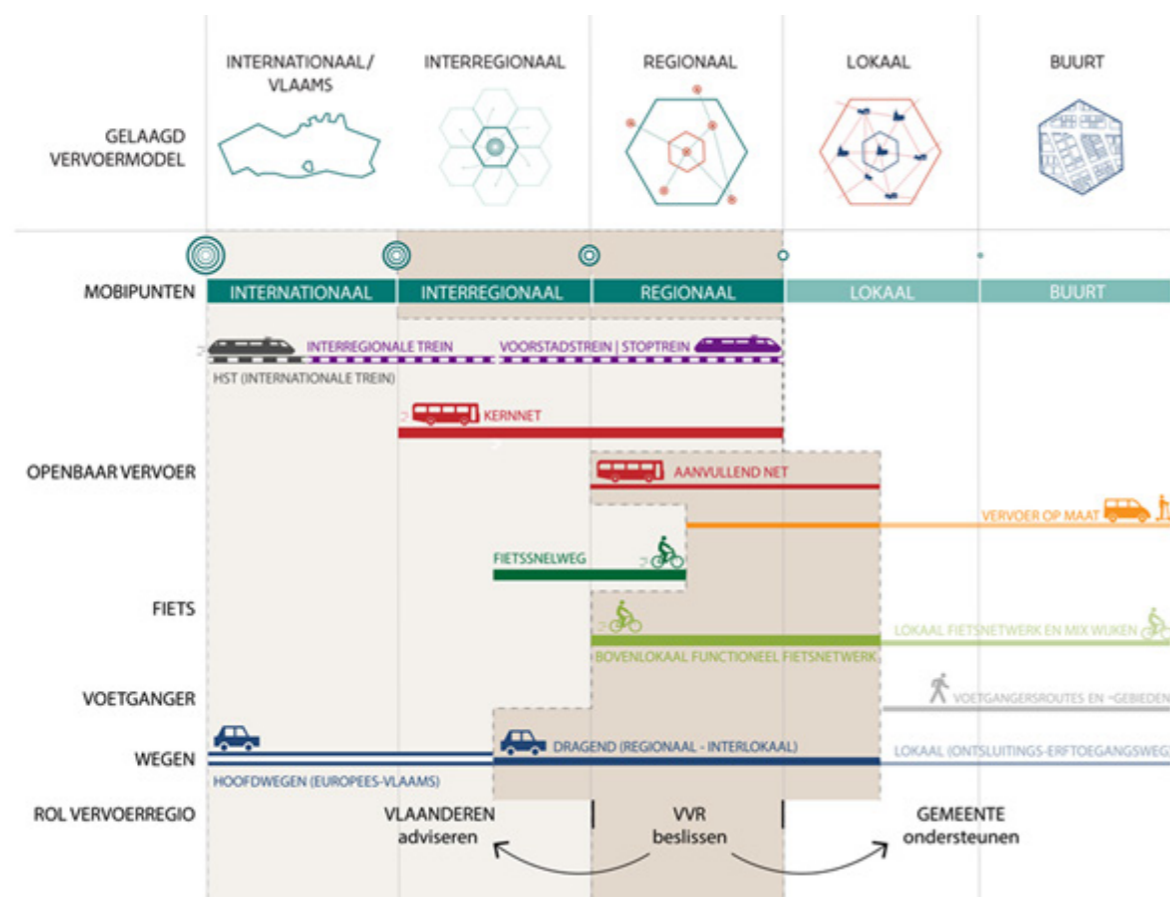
INTERNATIONAAL / VLAAMS

INTERREGIONAAL

REGIONAAL

LOKAAL

BUURT

GELAAGD VERVOERMODEL

MOBIPUNTEN

INTERNATIONAAL

INTERREGIONAAL

REGIONAAL

LOKAAL

BUURT

INTERREGIONALE TREIN

VOORSTADSTREIN | STOPTREIN

HST (INTERNATIONALE TREIN)

KERNNET

OPENBAAR VERVOER

AANVULLEND NET

VERVOER OP MAAT

FIETSSNELWEG

FIETS

LOKAAL FIETSNETWERK EN MIX WIJKEN

BOVENLOKAAL FUNCTIONEEL FIETSNETWERK

VOETGANGER

VOETGANGERSROUTES EN -GEBIEDEN

WEGEN

DRAGEND (REGIONAAL - INTERLOKAAL)

LOKAAL (ONTSLUITINGS-ERFTOEGANGSWEG

HOOFDWEGEN (EUROPEES-VLAAMS)

ROL VERVOERREGIO

VLAANDEREN adviseren

VVR beslissen

GEMEENTE ondersteunen